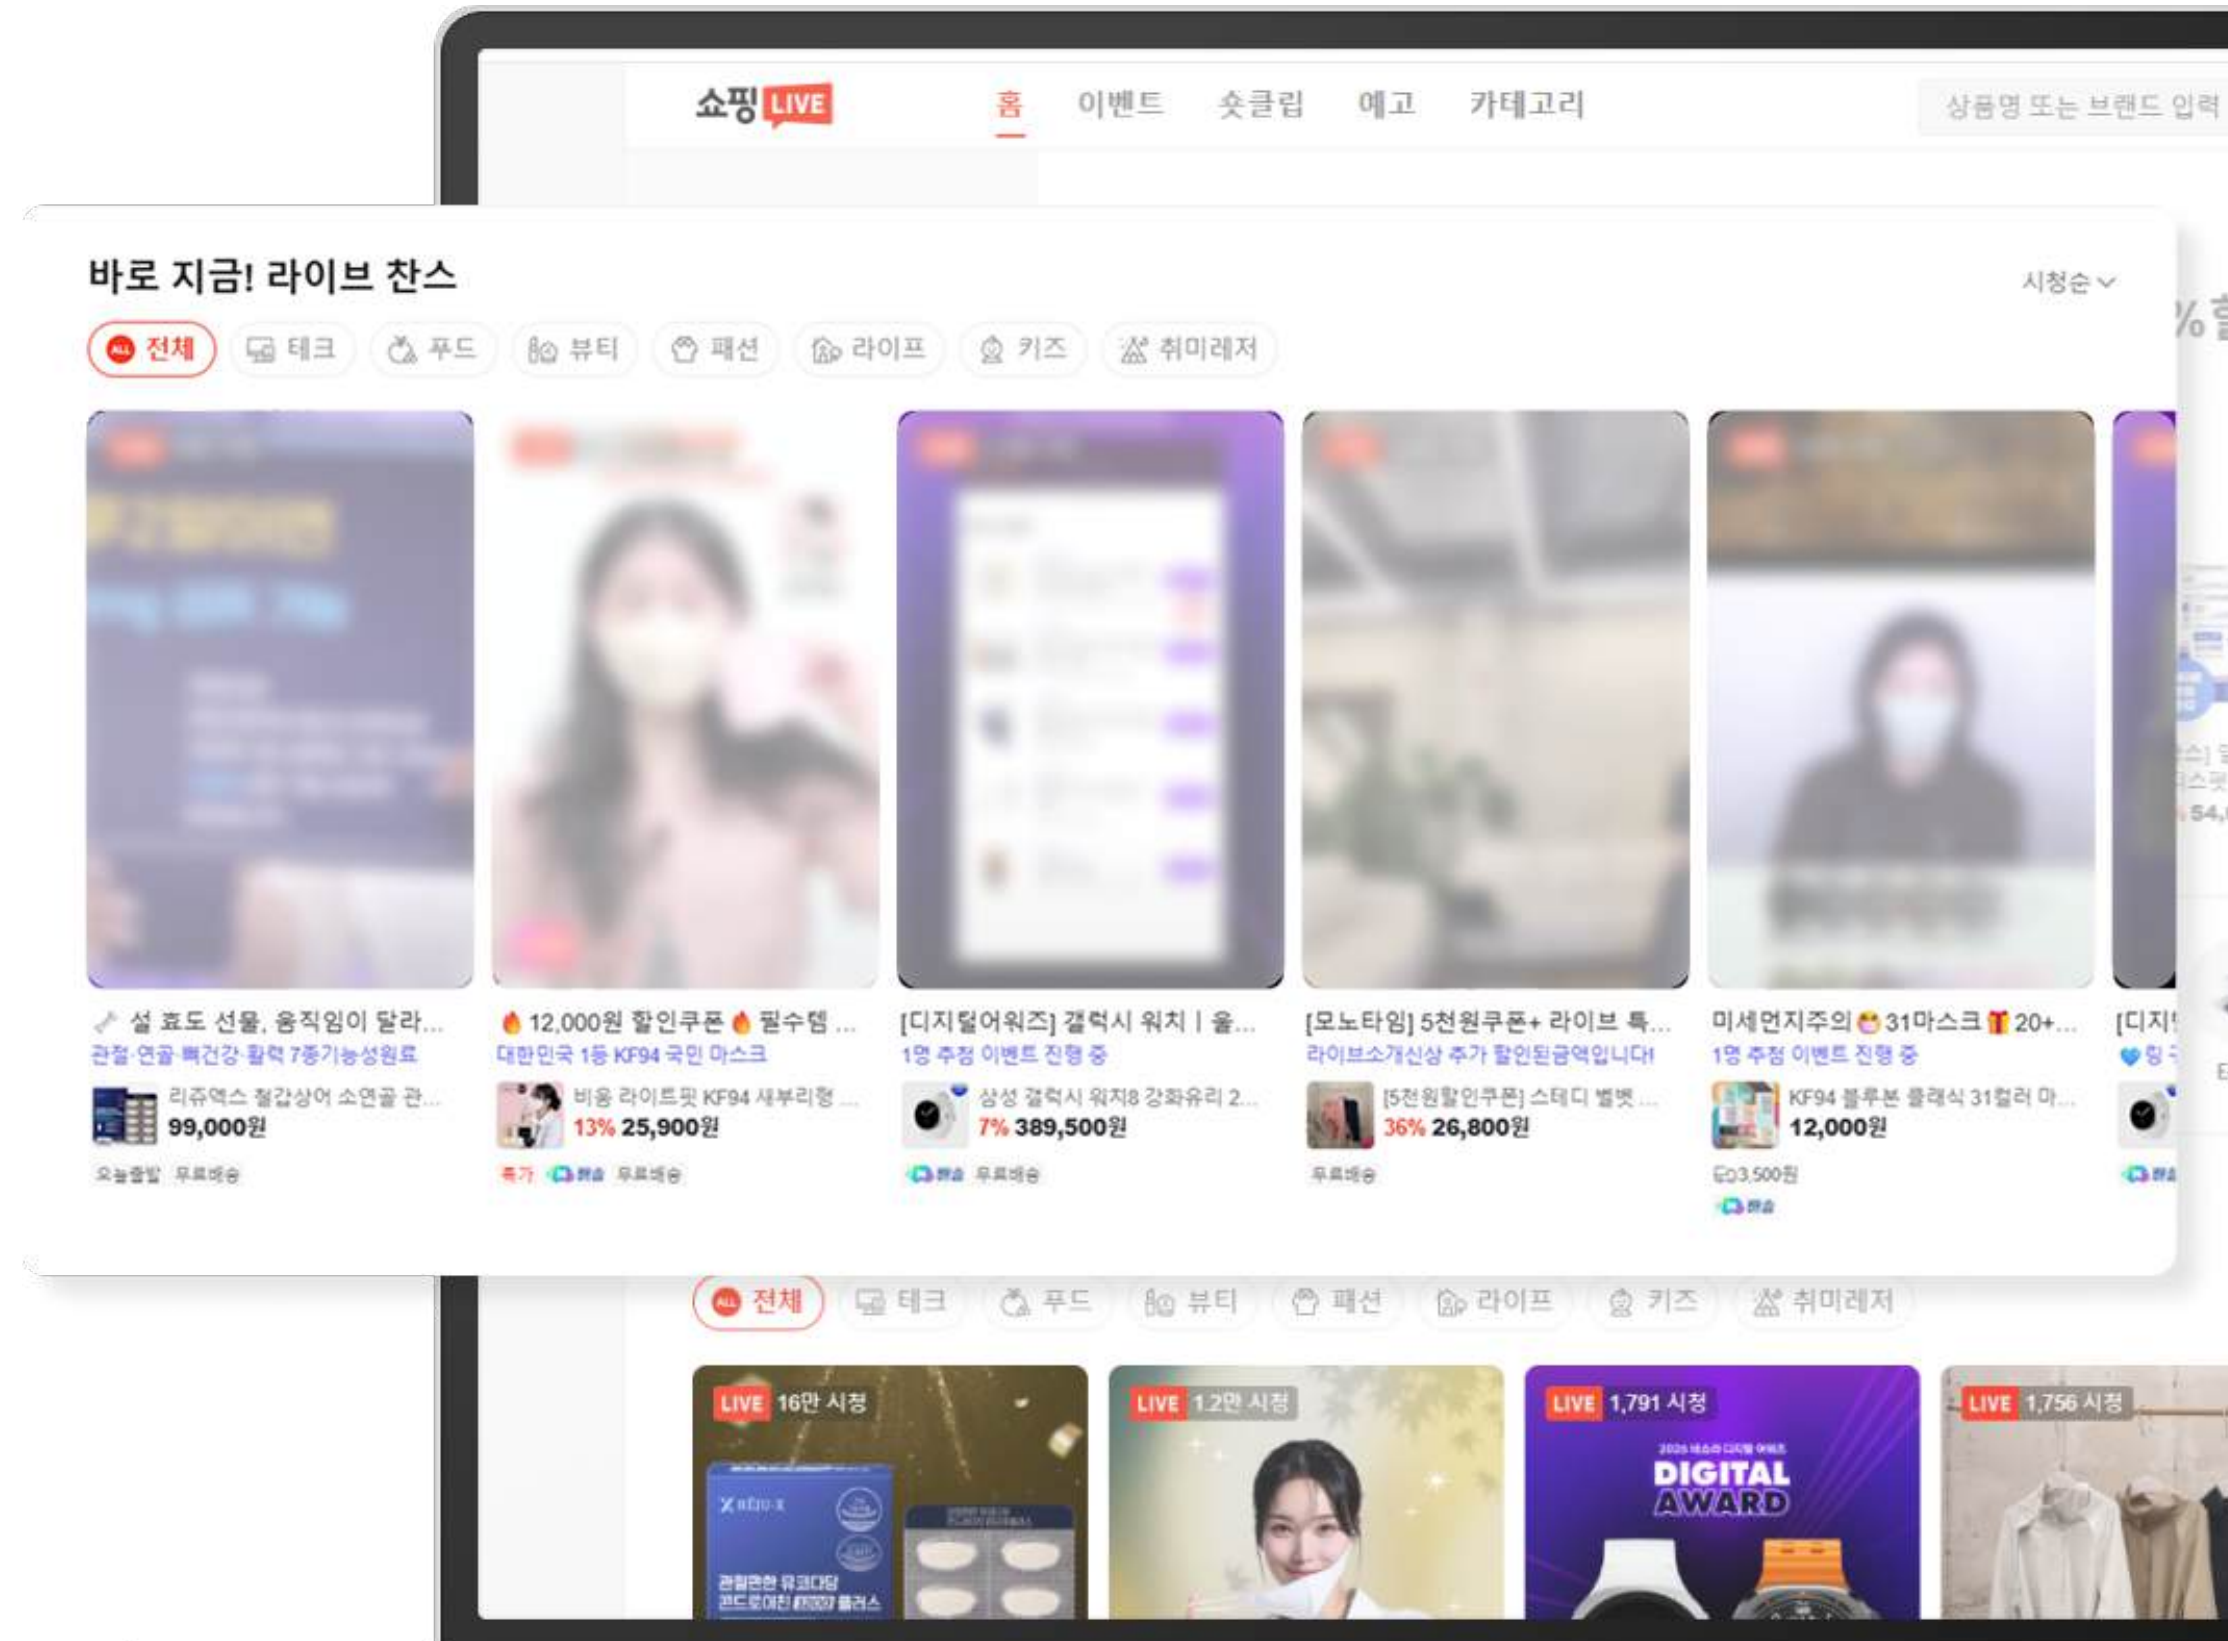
쇼핑 LIVE 홈 이벤트 숏클립 예고 카테고리 상품명 또는 브랜드 입력

바로 지금! 라이브 찬스

시청순

ALL 전체 테크 푸드 뷰티 패션 라이프 키즈 취미레저

설 효도 선물, 움직임이 달라...
관절·연골·뼈건강·활력 7종기능성원료
리쥬엑스 철갑상어 소연골 관...
99,000원
오늘출발 무료배송

12,000원 할인쿠폰 필수템 ...
대한민국 1등 KF94 국민 마스크
비응 라이트핏 KF94 새부리형 ...
13% 25,900원
특가 무료배송

[디지털어워즈] 갤럭시 워치 | 울...
1명 추첨 이벤트 진행 중
삼성 갤럭시 워치8 강화유리 2...
7% 389,500원
무료배송

[모노타임] 5천원쿠폰+ 라이브 특...
라이브소개신상 추가 할인된금액입니다!
[5천원할인쿠폰] 스테디 벨벳 ...
36% 26,800원
무료배송

미세먼지주의 31마스크 20+...
1명 추첨 이벤트 진행 중
KF94 블루본 클래식 31컬러 마...
12,000원
3,500원

[디지

ALL 전체 테크 푸드 뷰티 패션 라이프 키즈 취미레저

LIVE 16만 시청
LIVE 1.2만 시청
LIVE 1,791 시청
LIVE 1,756 시청

DIGITAL AWARD

관절편한 뮤코다당 콘드로이친 플러스